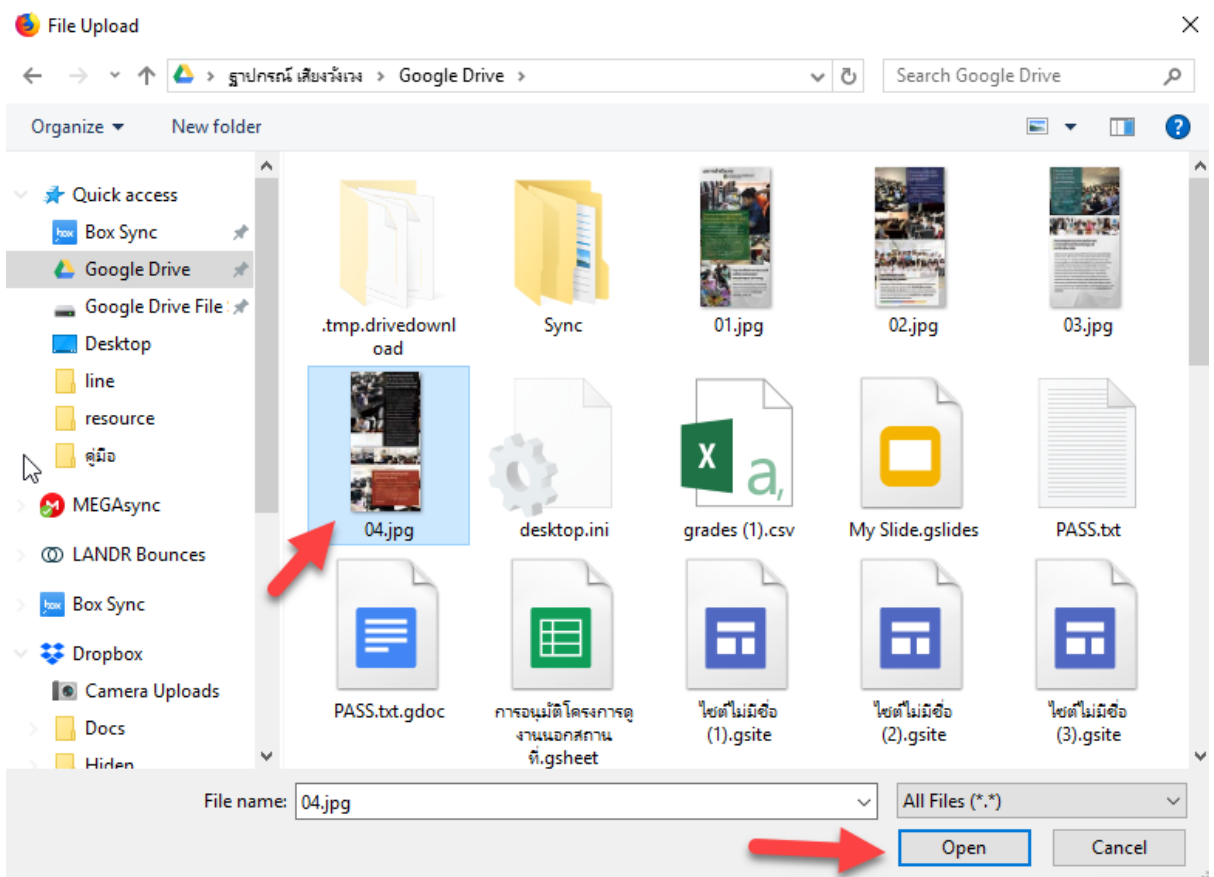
File Upload

ฐาปกรณ์ เสียงวังเวง > Google Drive >

Search Google Drive

Organize ▾ New folder

Quick access
Box Sync
Google Drive
Google Drive File
Desktop
line
resource
คู่มือ
MEGAsync
LANDR Bounces
Box Sync
Dropbox
Camera Uploads
Docs
Hiden

.tmp.drivedownload
Sync
01.jpg
02.jpg
03.jpg
04.jpg
desktop.ini
grades (1).csv
My Slide.gslides
PASS.txt
PASS.txt.gdoc
การอนุมัติโครงการดูงานนอกสถานที่.gsheet
ไซต์ไม่มีชื่อ (1).gsite
ไซต์ไม่มีชื่อ (2).gsite
ไซต์ไม่มีชื่อ (3).gsite

File name: 04.jpg
All Files (*.*)
Open
Cancel